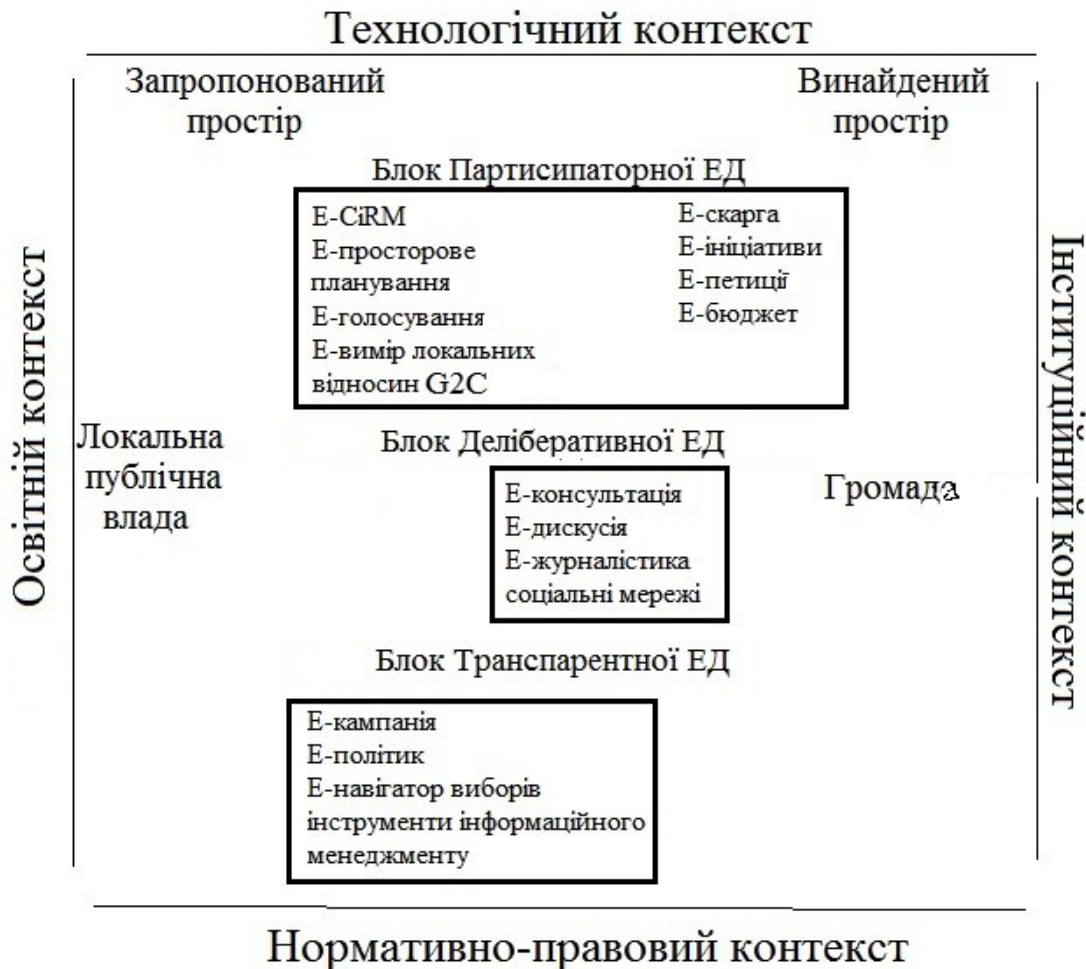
Технологічний контекст

Запропонований простір

Винайдений простір

Освітній контекст

Інституційний контекст

Блок Партисипаторної ЕД

Е-CiRM
Е-просторове планування
Е-голосування
Е-вимір локальних відносин G2C

Е-скарга
Е-ініціативи
Е-петиції
Е-бюджет

Локальна публічна влада

Блок Деліберативної ЕД

Е-консультація
Е-дискусія
Е-журналістика
соціальні мережі

Громада

Блок Транспарентної ЕД

Е-кампанія
Е-політик
Е-навігатор виборів
інструменти інформаційного менеджменту

Нормативно-правовий контекст